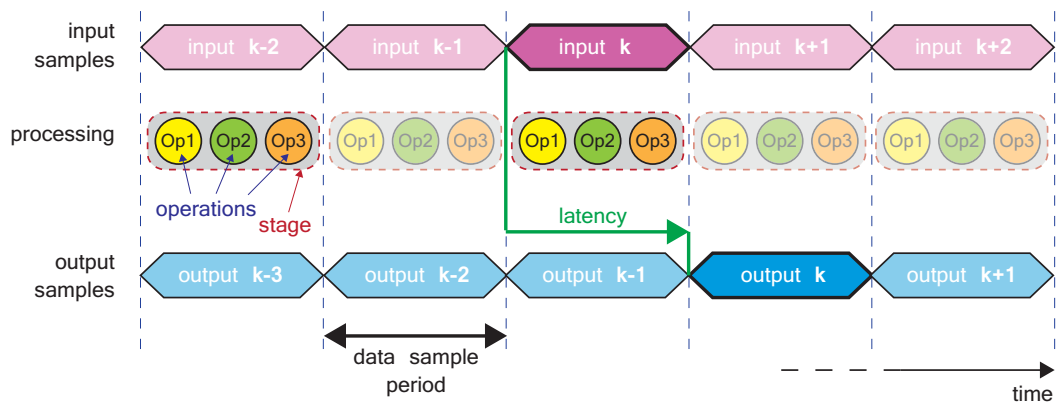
input samples

input k-2
input k-1
input k
input k+1
input k+2

processing

Op1 Op2 Op3
Op1 Op2 Op3
Op1 Op2 Op3
Op1 Op2 Op3
Op1 Op2 Op3

operations
stage

latency

output samples

output k-3
output k-2
output k-1
output k
output k+1

data sample period

time